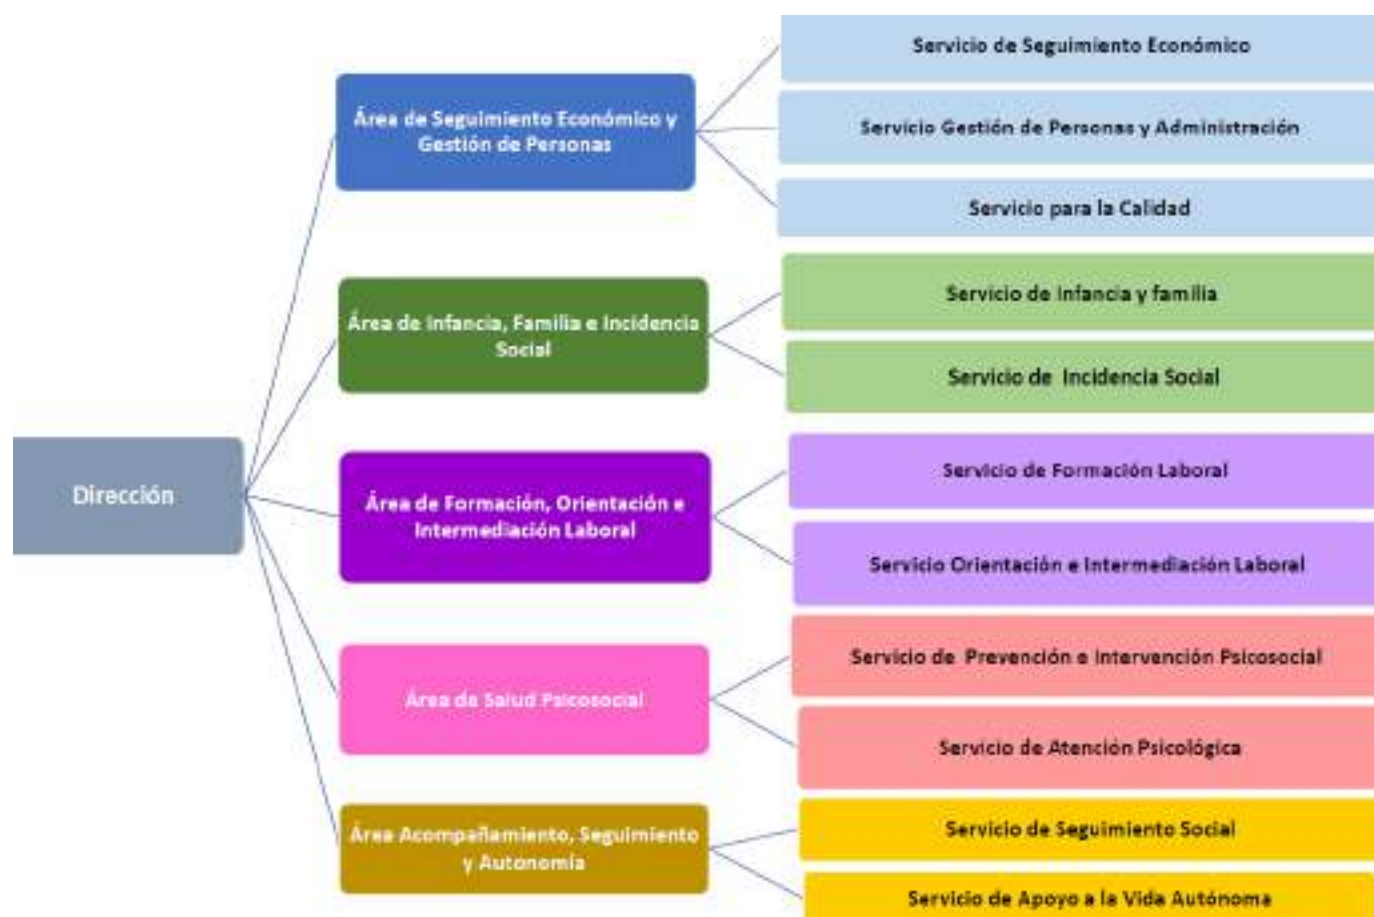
Dirección

Área de Seguimiento Económico y Gestión de Personas

Servicio de Seguimiento Económico

Servicio Gestión de Personas y Administración

Servicio para la Calidad

Área de Infancia, Familia e Incidencia Social

Servicio de Infancia y familia

Servicio de Incidencia Social

Área de Formación, Orientación e Intermediación Laboral

Servicio de Formación Laboral

Servicio Orientación e Intermediación Laboral

Área de Salud Psicosocial

Servicio de Prevención e Intervención Psicosocial

Servicio de Atención Psicológica

Área Acompañamiento, Seguimiento y Autonomía

Servicio de Seguimiento Social

Servicio de Apoyo a la Vida Autónoma